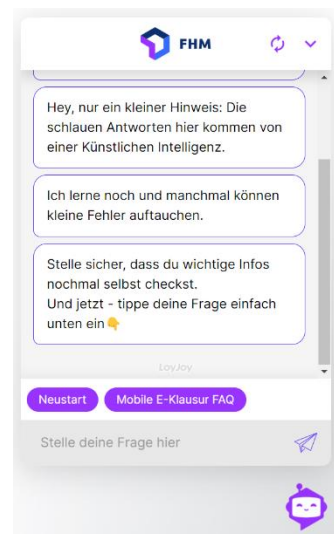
FHM

Hey, nur ein kleiner Hinweis: Die schlauen Antworten hier kommen von einer Künstlichen Intelligenz.

Ich lerne noch und manchmal können kleine Fehler auftauchen.

Stelle sicher, dass du wichtige Infos nochmal selbst checkst.
Und jetzt - tippe deine Frage einfach unten ein👇

LoyJoy

Neustart
Mobile E-Klausur FAQ

Stelle deine Frage hier